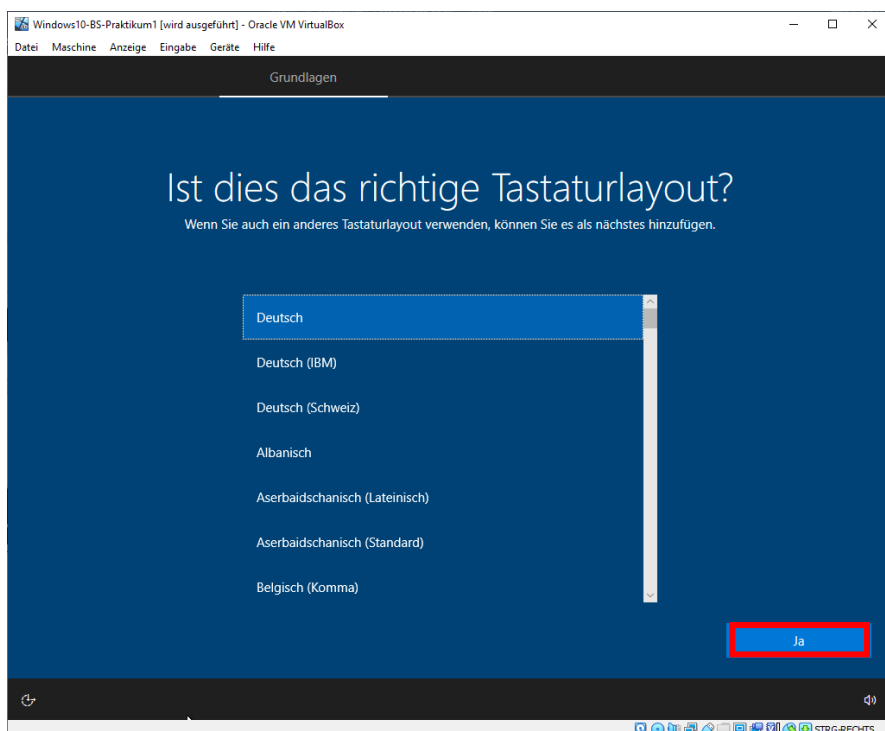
Windows10-BS-Praktikum1 [wird ausgeführt] - Oracle VM VirtualBox
Datei Maschine Anzeige Eingabe Geräte Hilfe

Grundlagen

Ist dies das richtige Tastaturlayout?
Wenn Sie auch ein anderes Tastaturlayout verwenden, können Sie es als nächstes hinzufügen.

Deutsch
Deutsch (IBM)
Deutsch (Schweiz)
Albanisch
Aserbaidschanisch (Lateinisch)
Aserbaidschanisch (Standard)
Belgisch (Komma)

Ja

STRG-RECHTS